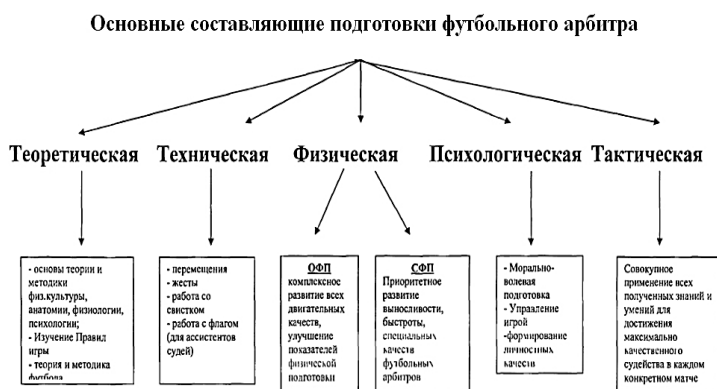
Основные составляющие подготовки футбольного арбитра

Теоретическая

Техническая

Физическая

Психологическая

Тактическая

- основы теории и методики физ.культуры, анатомии, физиологии, психологии;
- Изучение Правил игры
- теория и методика футбола

- перемещения
- жесты
- работа со свистком
- работа с флагом (для ассистентов судей)

ОФП
комплексное развитие всех двигательных качеств, улучшение показателей физической подготовки

СФП
Приоритетное развитие выносливости, быстроты, специальных качеств футбольных арбитров

- Морально-волевая подготовка
- Управление игрой
-формирование личностных качеств

Совокупное применение всех полученных знаний и умений для достижения максимально качественного судейства в каждом конкретном матче